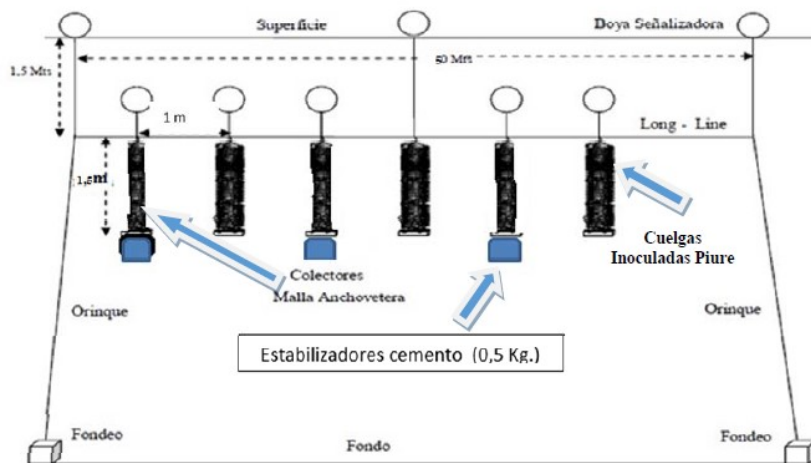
Superficie

Boya Señalizadora

1,5 Mts

50 Mts

1 m

Long - Line

1,5 mt

Cuelgas Inoculadas Piure

Colectores Malla Anchovetera

Orinque

Orinque

Estabilizadores cemento (0,5 Kg.)

Fondeo

Fondo

Fondeo